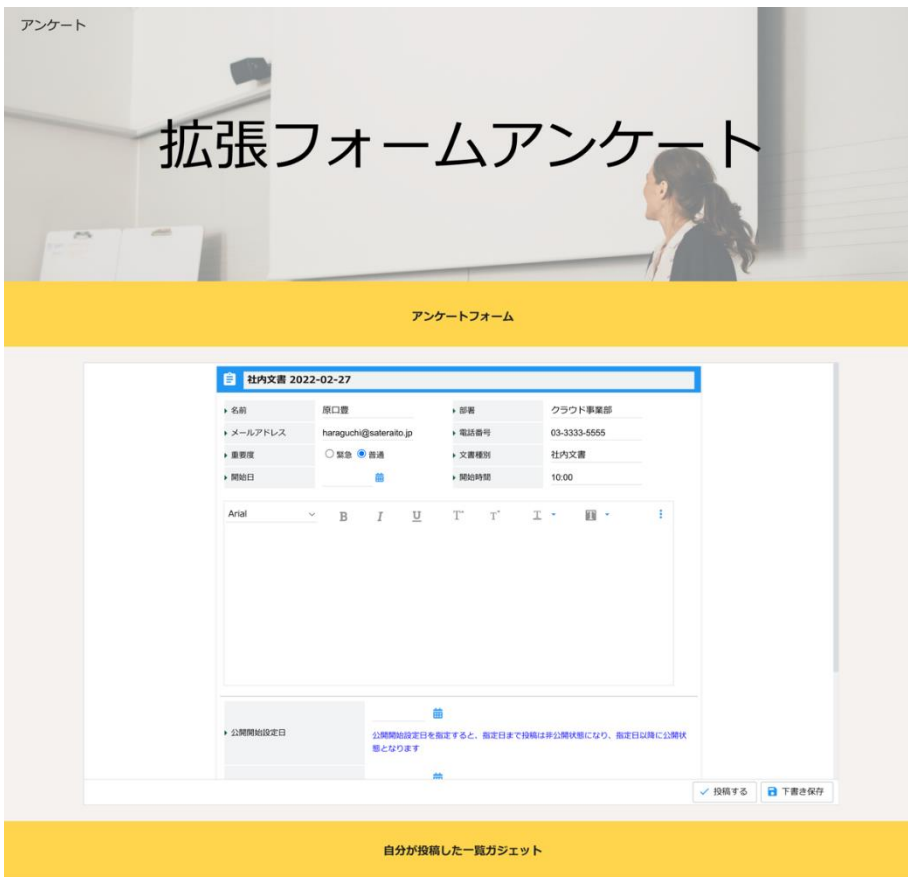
アンケート

拡張フォームアンケート

アンケートフォーム

社内文書 2022-02-27

| 名前 | 原口豊 | 部署 | クラウド事業部 |
|---|---|---|---|
| メールアドレス | haraguchi@sateraito.jp | 電話番号 | 03-3333-5555 |
| 重要度 | ○緊急 ◉普通 | 文書種別 | 社内文書 |
| 開始日 | | 開始時間 | 10:00 |

Arial B I U

公開開始設定日

公開開始設定日を指定すると、指定日まで投稿は非公開状態になり、指定日以降に公開状態となります

投稿する 下書き保存

自分が投稿した一覧ガジェット